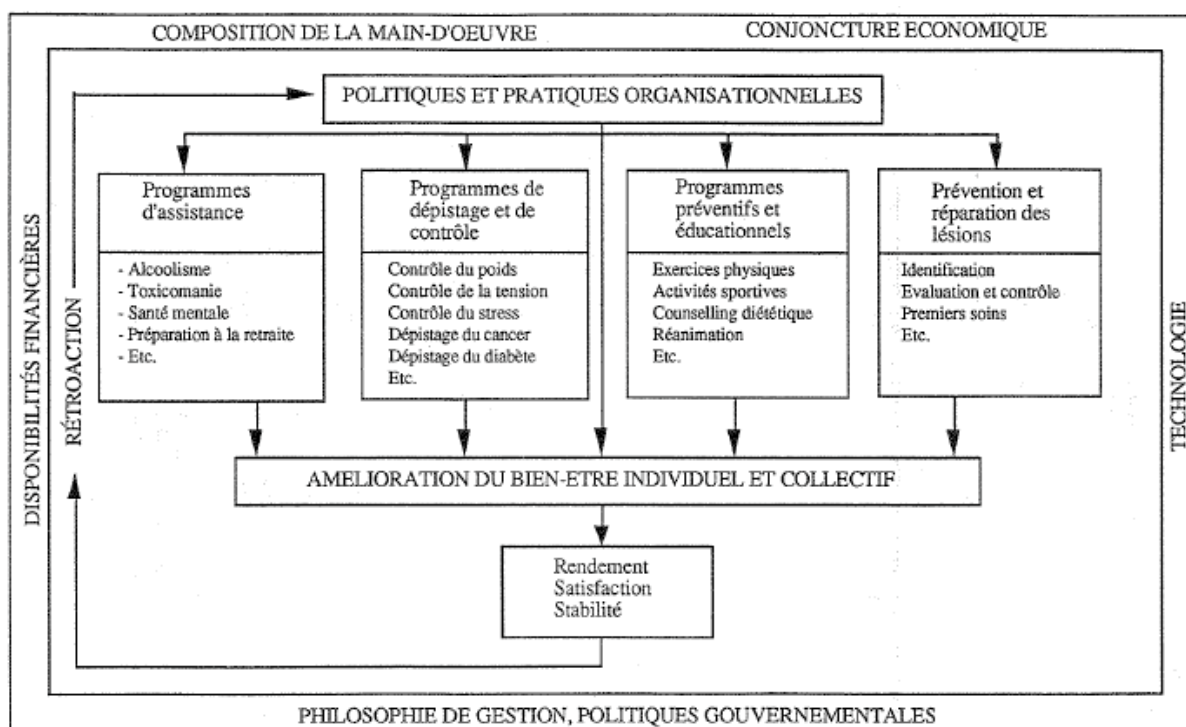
COMPOSITION DE LA MAIN-D'OEUVRE

CONJONCTURE ECONOMIQUE

DISPONIBILITÉS FINANCIÈRES

RÉTROACTION

POLITIQUES ET PRATIQUES ORGANISATIONNELLES

Programmes d'assistance

- Alcoolisme
- Toxicomanie
- Santé mentale
- Préparation à la retraite
- Etc.

Programmes de dépistage et de contrôle

Contrôle du poids
Contrôle de la tension
Contrôle du stress
Dépistage du cancer
Dépistage du diabète
Etc.

Programmes préventifs et éducationnels

Exercices physiques
Activités sportives
Counselling diététique
Réanimation
Etc.

Prévention et réparation des lésions

Identification
Evaluation et contrôle
Premiers soins
Etc.

TECHNOLOGIE

AMELIORATION DU BIEN-ETRE INDIVIDUEL ET COLLECTIF

Rendement
Satisfaction
Stabilité

PHILOSOPHIE DE GESTION, POLITIQUES GOUVERNEMENTALES